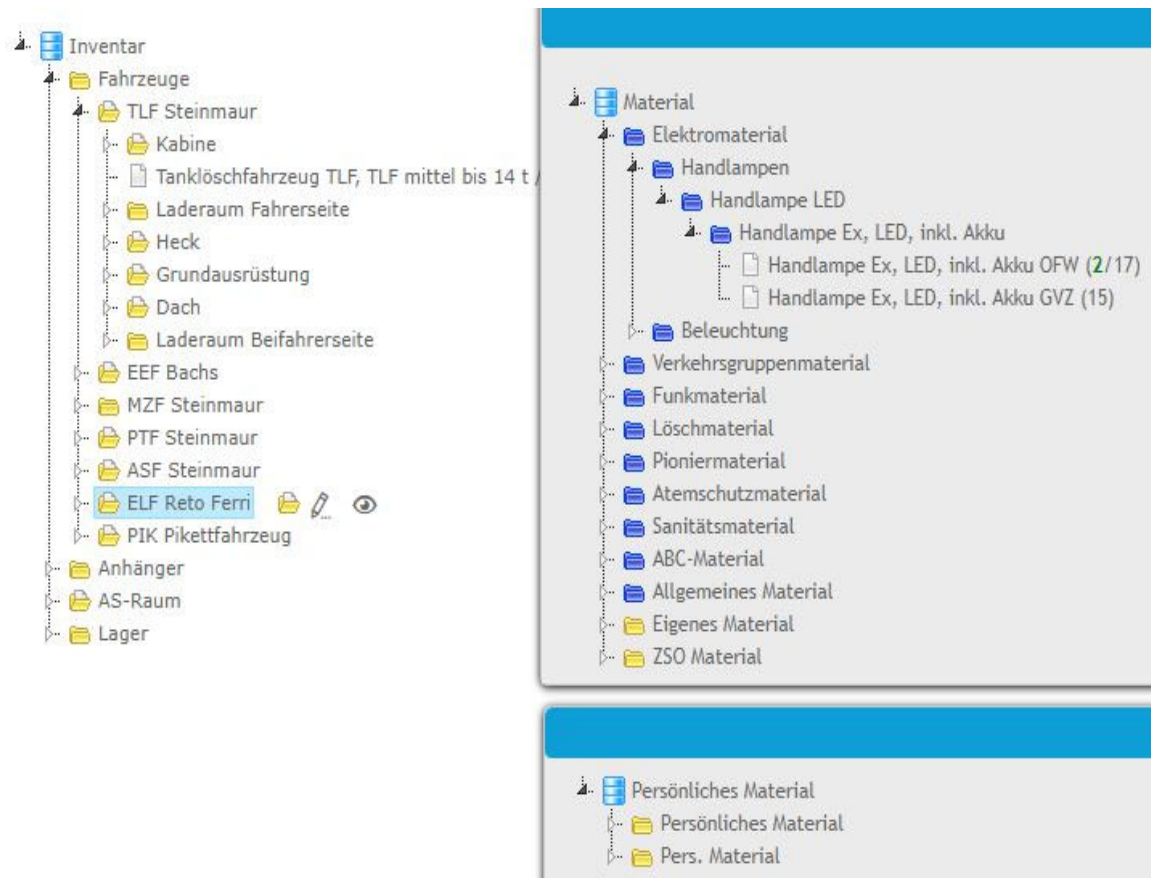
Inventar
Fahrzeuge
TLF Steinmaur
Kabine
Tanklöschfahrzeug TLF, TLF mittel bis 14 t /
Laderaum Fahrerseite
Heck
Grundausrüstung
Dach
Laderaum Beifahrerseite
EEF Bachs
MZF Steinmaur
PTF Steinmaur
ASF Steinmaur
ELF Reto Ferri
PIK Pikettfahrzeug
Anhänger
AS-Raum
Lager

Material
Elektromaterial
Handlampen
Handlampe LED
Handlampe Ex, LED, inkl. Akku
Handlampe Ex, LED, inkl. Akku OFW (2/17)
Handlampe Ex, LED, inkl. Akku GVZ (15)
Beleuchtung
Verkehrsgruppenmaterial
Funkmaterial
Löschmaterial
Pioniermaterial
Atemschutzmaterial
Sanitätsmaterial
ABC-Material
Allgemeines Material
Eigenes Material
ZSO Material

Persönliches Material
Persönliches Material
Pers. Material